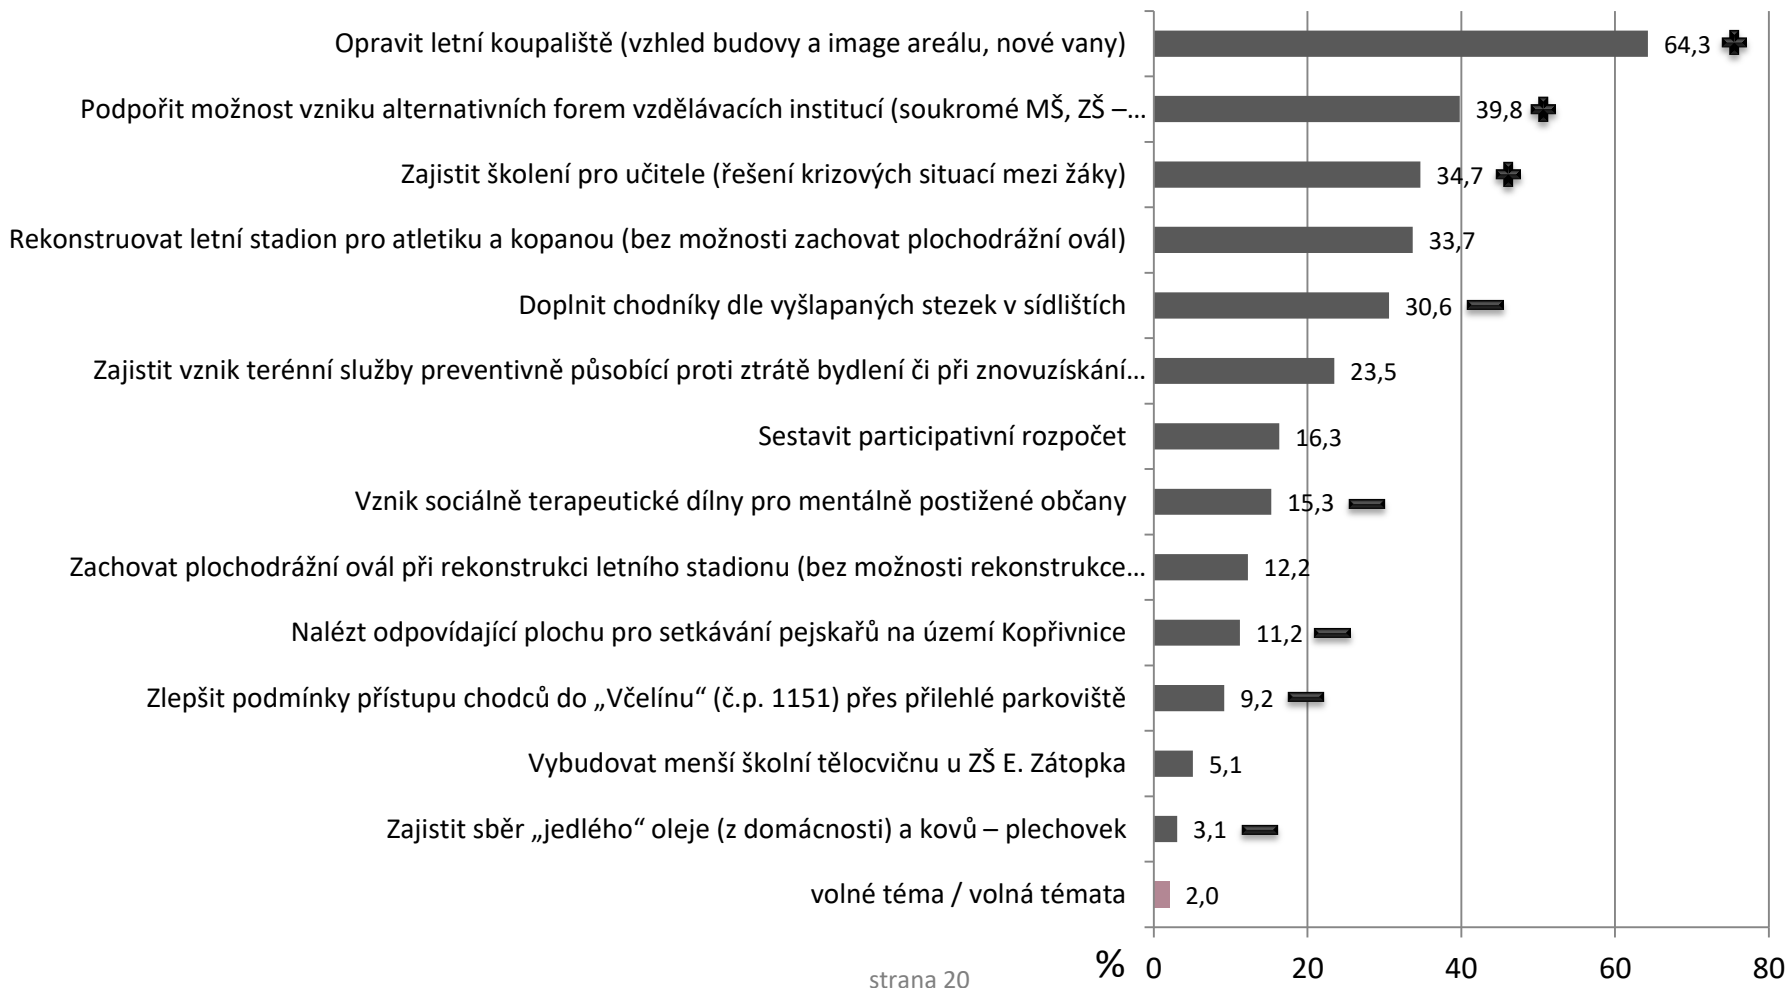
Opravit letní koupaliště (vzhled budovy a image areálu, nové vany) 64,3

Podpořit možnost vzniku alternativních forem vzdělávacích institucí (soukromé MŠ, ZŠ –... 39,8

Zajistit školení pro učitele (řešení krizových situací mezi žáky) 34,7

Rekonstruovat letní stadion pro atletiku a kopanou (bez možnosti zachovat plochodrážní ovál) 33,7

Doplnit chodníky dle vyšlapaných stezek v sídlištích 30,6

Zajistit vznik terénní služby preventivně působící proti ztrátě bydlení či při znovuzískání... 23,5

Sestavit participativní rozpočet 16,3

Vznik sociálně terapeutické dílny pro mentálně postižené občany 15,3

Zachovat plochodrážní ovál při rekonstrukci letního stadionu (bez možnosti rekonstrukce... 12,2

Nalézt odpovídající plochu pro setkávání pejskařů na území Kopřivnice 11,2

Zlepšit podmínky přístupu chodců do „Včelínu“ (č.p. 1151) přes přilehlé parkoviště 9,2

Vybudovat menší školní tělocvičnu u ZŠ E. Zátopka 5,1

Zajistit sběr „jedlého“ oleje (z domácnosti) a kovů – plechovek 3,1

volné téma / volná témata 2,0

% 0 20 40 60 80

strana 20